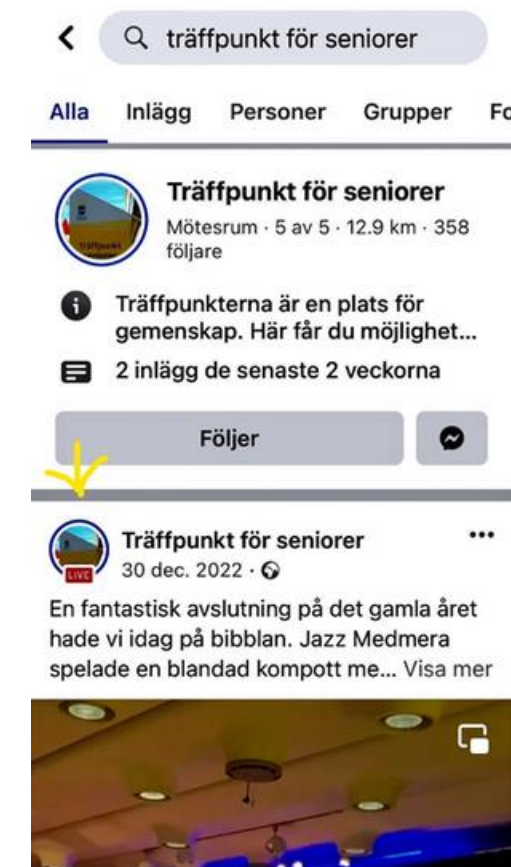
träffpunkt för seniorer

Alla Inlägg Personer Grupper Fo

Träffpunkt för seniorer
Mötesrum · 5 av 5 · 12.9 km · 358 följare

Träffpunkterna är en plats för gemenskap. Här får du möjlighet...

2 inlägg de senaste 2 veckorna

Följer

Träffpunkt för seniorer
LIVE
30 dec. 2022 ·

En fantastisk avslutning på det gamla året hade vi idag på bibblan. Jazz Medmera spelade en blandad kompott me... Visa mer